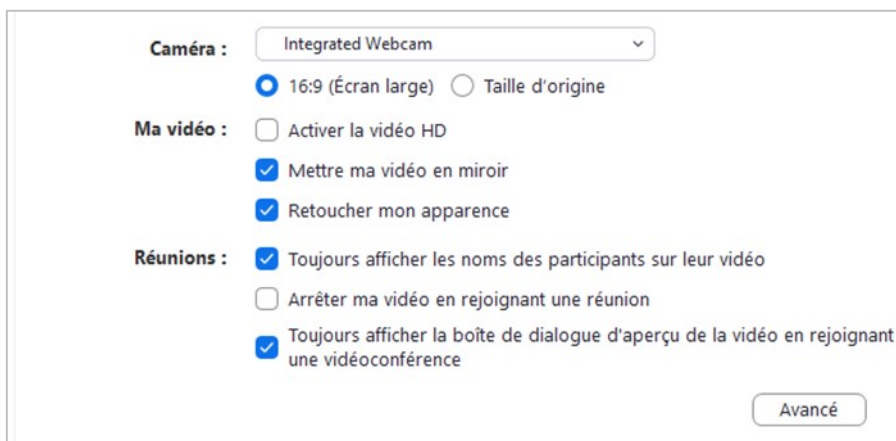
Caméra :

Integrated Webcam

16:9 (Écran large)

Taille d'origine

Ma vidéo :

Activer la vidéo HD

Mettre ma vidéo en miroir

Retoucher mon apparence

Réunions :

Toujours afficher les noms des participants sur leur vidéo

Arrêter ma vidéo en rejoignant une réunion

Toujours afficher la boîte de dialogue d'aperçu de la vidéo en rejoignant une vidéoconférence

Avancé